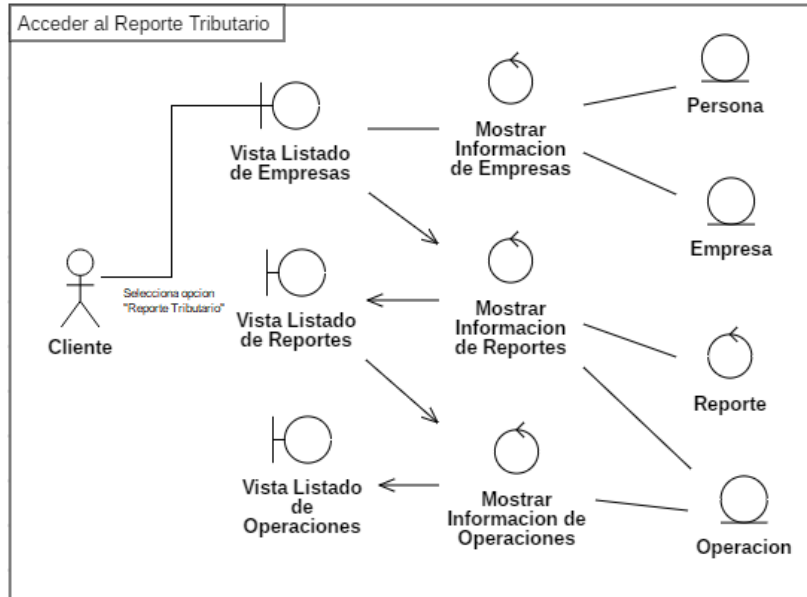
Acceder al Reporte Tributario

Vista Listado de Empresas

Mostrar Informacion de Empresas

Persona

Empresa

Cliente

Selecciona opcion "Reporte Tributario"

Vista Listado de Reportes

Mostrar Informacion de Reportes

Reporte

Vista Listado de Operaciones

Mostrar Informacion de Operaciones

Operacion